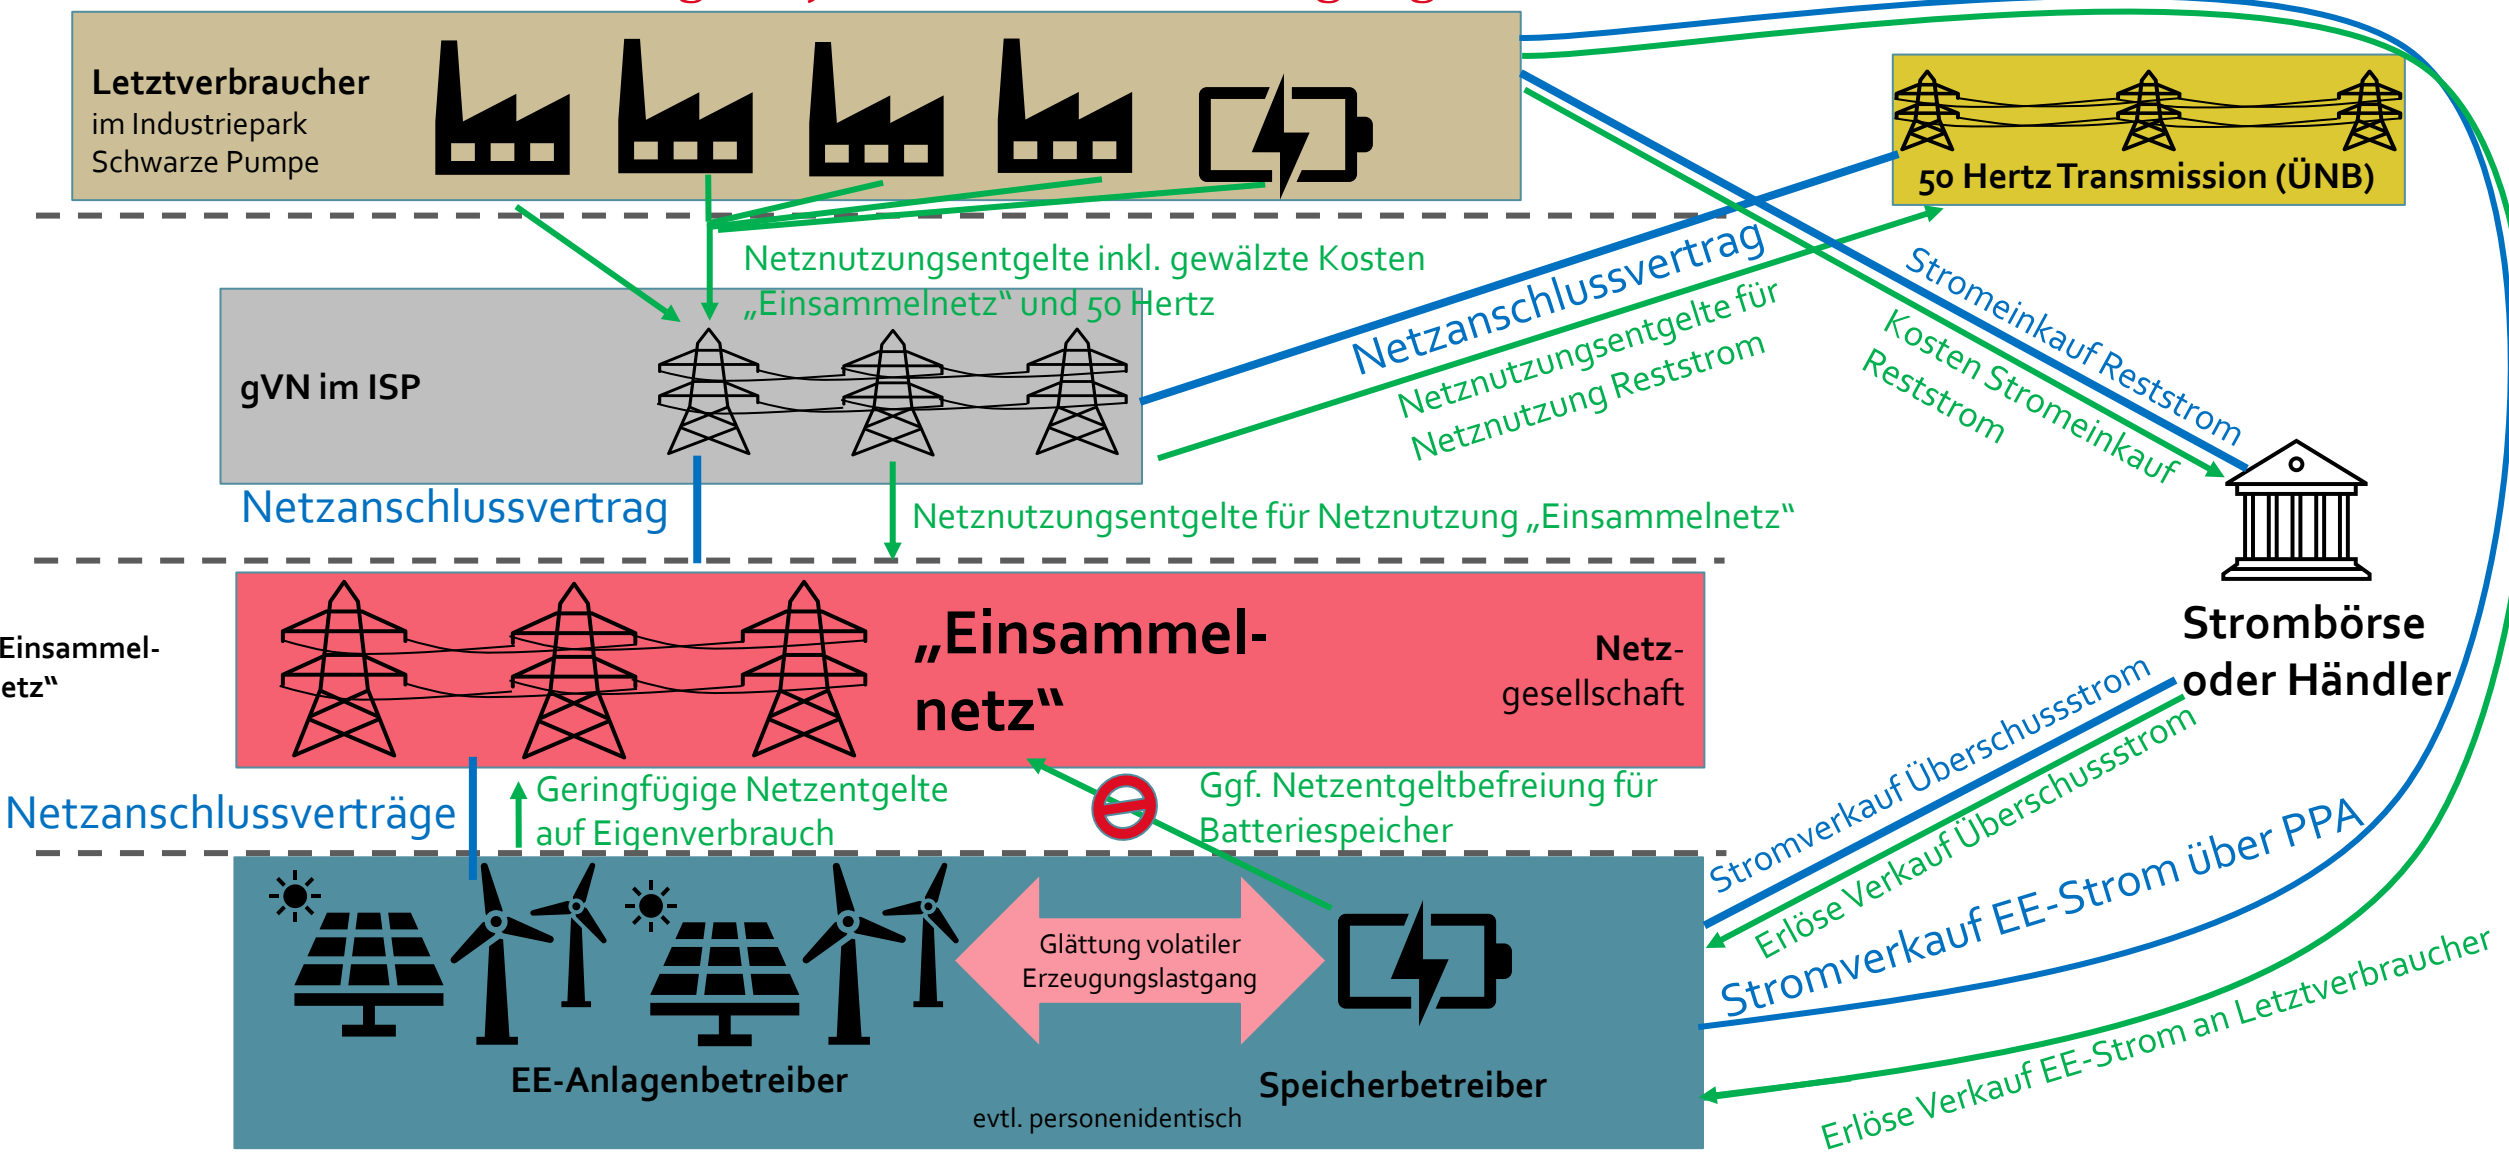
Letztverbraucher
im Industriepark
Schwarze Pumpe

50 Hertz Transmission (ÜNB)

Netznutzungsentgelte inkl. gewälzte Kosten „Einsammelnetz" und 50 Hertz

gVN im ISP

Netzanschlussvertrag

Netznutzungsentgelte für Netznutzung Reststrom

Stromeinkauf Reststrom

Kosten Stromeinkauf Reststrom

Netzanschlussvertrag

Netznutzungsentgelte für Netznutzung „Einsammelnetz"

Strombörse oder Händler

Einsammel-
etz"

„Einsammel-
netz"

Netz-
gesellschaft

Netzanschlussverträge

Geringfügige Netzentgelte auf Eigenverbrauch

Ggf. Netzentgeltbefreiung für Batteriespeicher

Stromverkauf Überschussstrom

Erlöse Verkauf Überschussstrom

Stromverkauf EE-Strom über PPA

Glättung volatiler Erzeugungslastgang

EE-Anlagenbetreiber

Speicherbetreiber

evtl. personenidentisch

Erlöse Verkauf EE-Strom an Letztverbraucher